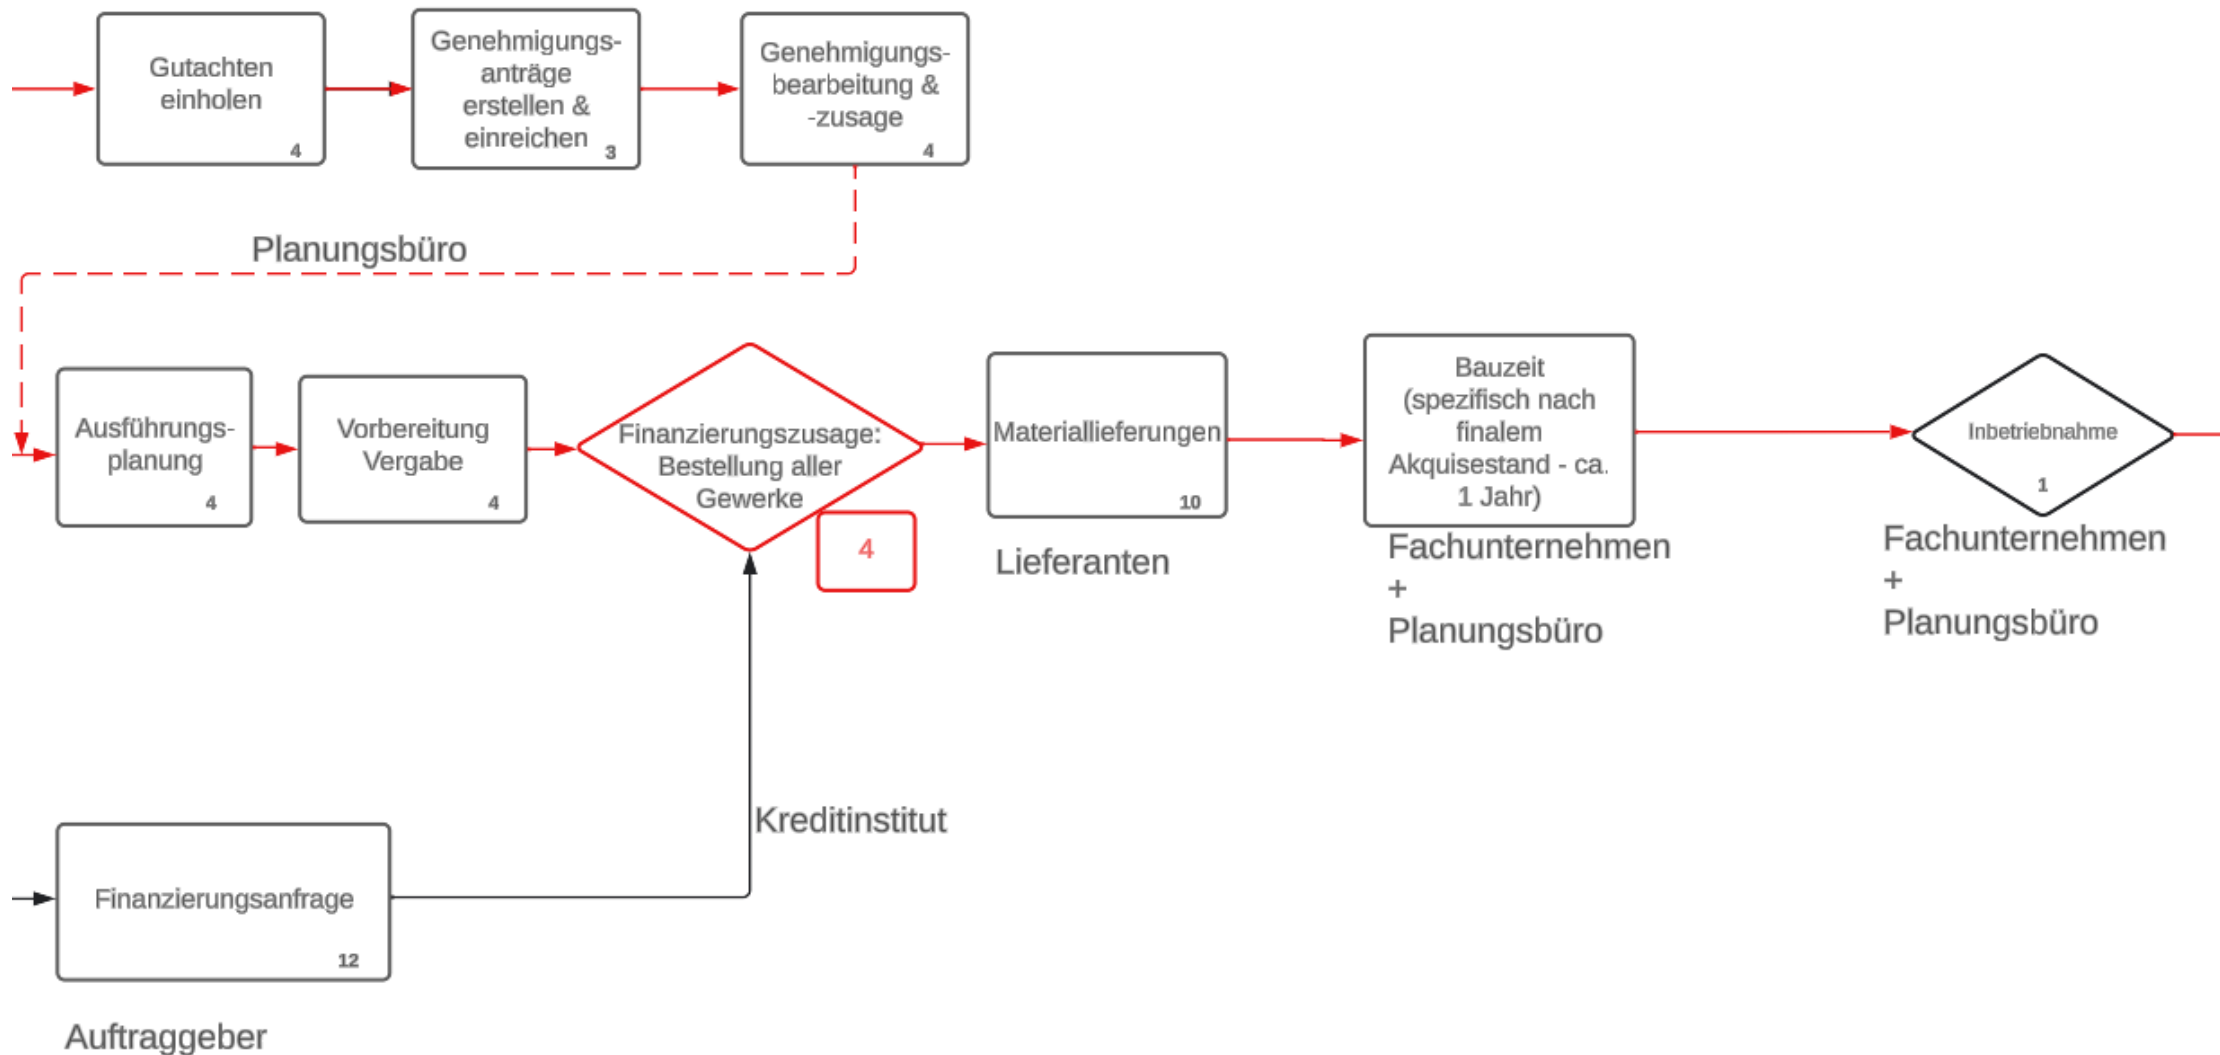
Gutachten einholen
4

Genehmigungsanträge erstellen & einreichen
3

Genehmigungsbearbeitung & -zusage
4

Planungsbüro

Ausführungsplanung
4

Vorbereitung Vergabe
4

Finanzierungszusage: Bestellung aller Gewerke

4

Materiallieferungen
10

Lieferanten

Bauzeit (spezifisch nach finalem Akquisestand - ca. 1 Jahr)

Fachunternehmen + Planungsbüro

Inbetriebnahme
1

Fachunternehmen + Planungsbüro

Kreditinstitut

Finanzierungsanfrage
12

Auftraggeber